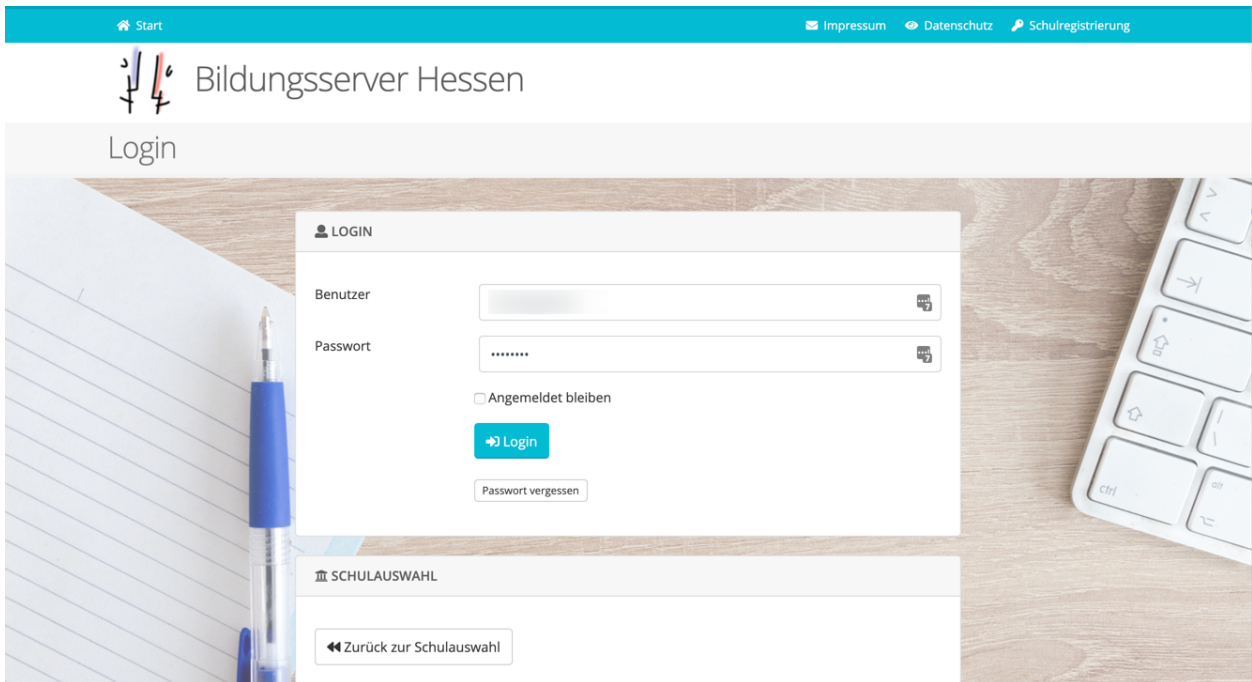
Start Impressum Datenschutz Schulregistrierung

Bildungsserver Hessen

Login

LOGIN

Benutzer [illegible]

Passwort ••••••••

Angemeldet bleiben

Login

Passwort vergessen

SCHULAUSWAHL

Zurück zur Schulauswahl

ctrl alt